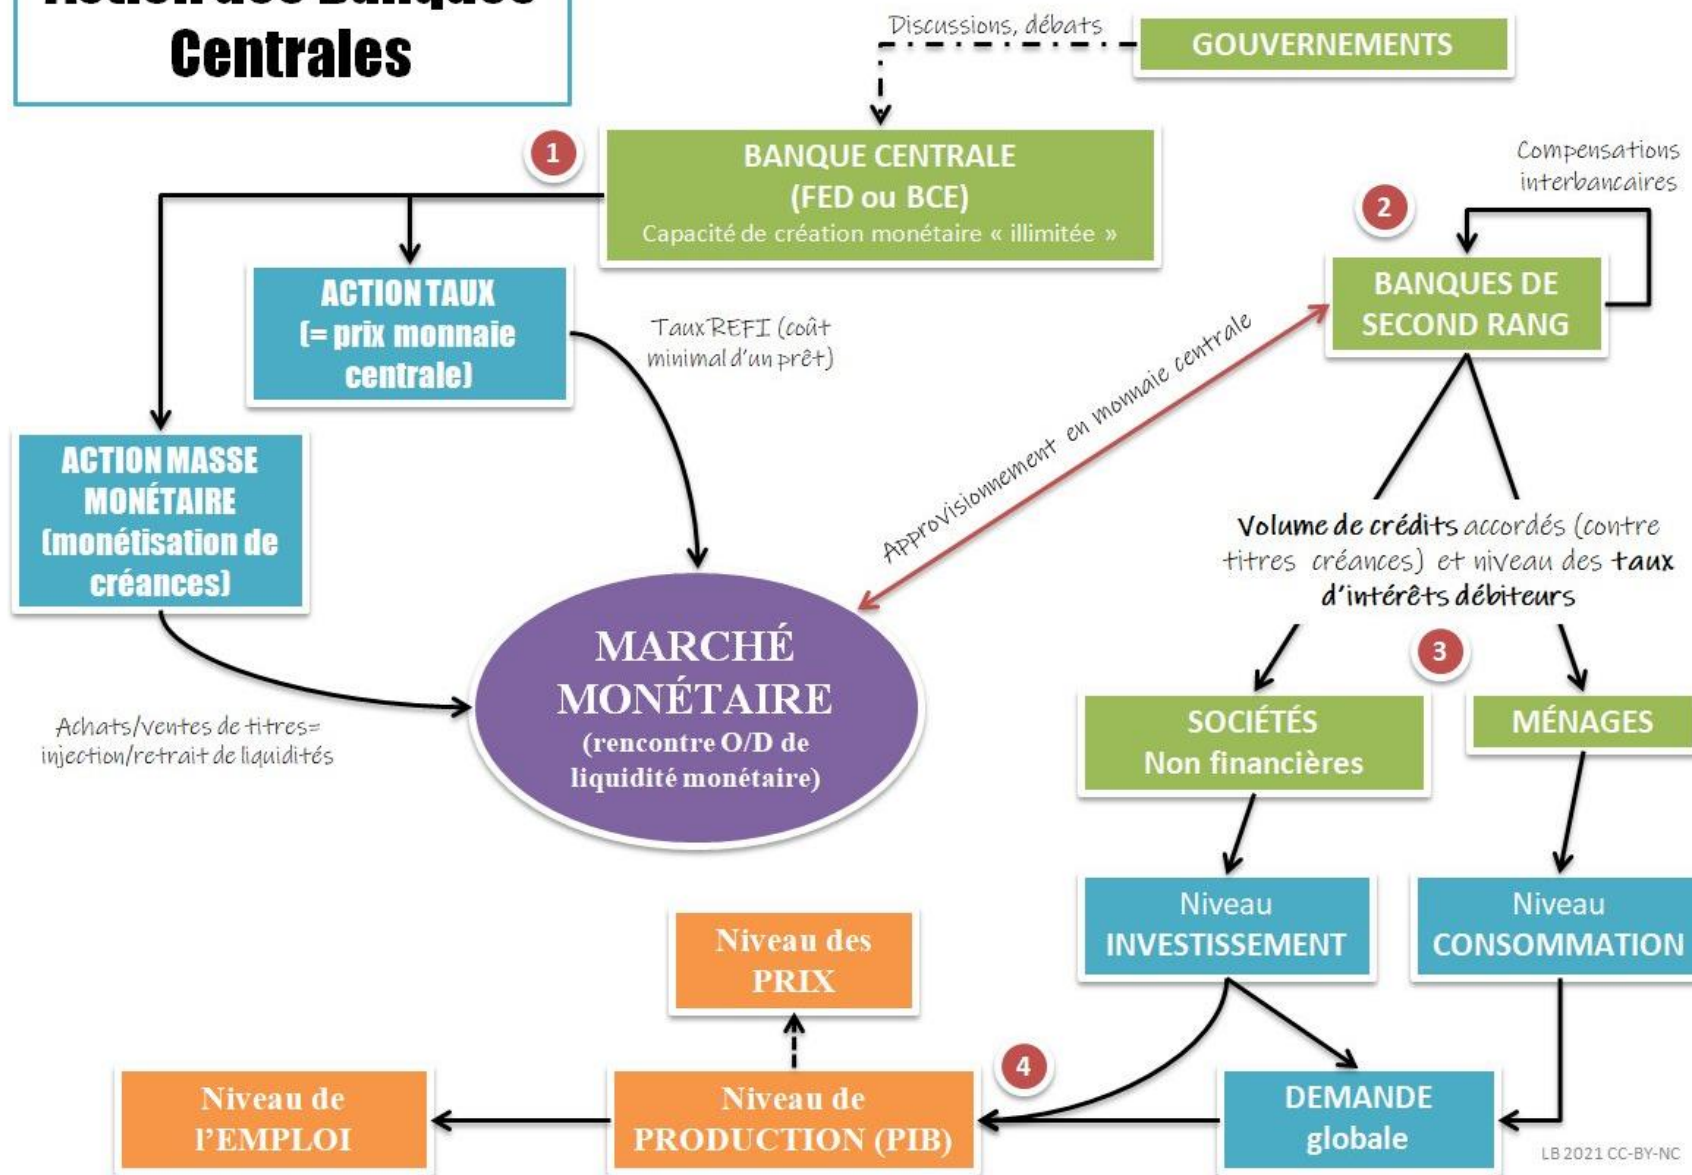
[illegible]
Centrales

Discussions, débats

GOUVERNEMENTS

1

BANQUE CENTRALE
(FED ou BCE)
Capacité de création monétaire « illimitée »

Compensations interbancaires

2

BANQUES DE SECOND RANG

ACTION TAUX
(= prix monnaie centrale)

Taux REFI (coût minimal d'un prêt)

Approvisionnement en monnaie centrale

ACTION MASSE MONÉTAIRE
(monétisation de créances)

Volume de crédits accordés (contre titres créances) et niveau des taux d'intérêts débiteurs

MARCHÉ MONÉTAIRE
(rencontre O/D de liquidité monétaire)

3

Achats/ventes de titres= injection/retrait de liquidités

SOCIÉTÉS
Non financières

MÉNAGES

Niveau INVESTISSEMENT

Niveau CONSOMMATION

Niveau des PRIX

4

Niveau de l'EMPLOI

Niveau de PRODUCTION (PIB)

DEMANDE globale

LB 2021 CC-BY-NC